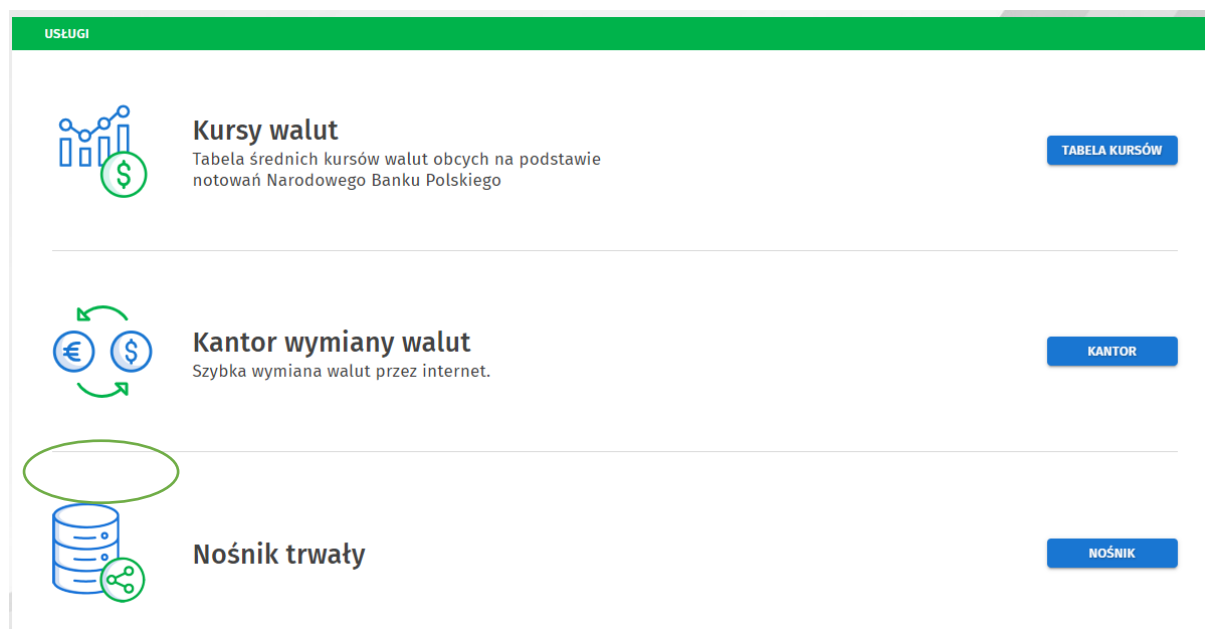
USŁUGI

Kursy walut
Tabela średnich kursów walut obcych na podstawie notowań Narodowego Banku Polskiego

TABELA KURSÓW

Kantor wymiany walut
Szybka wymiana walut przez internet.

KANTOR

Nośnik trwały

NOŚNIK